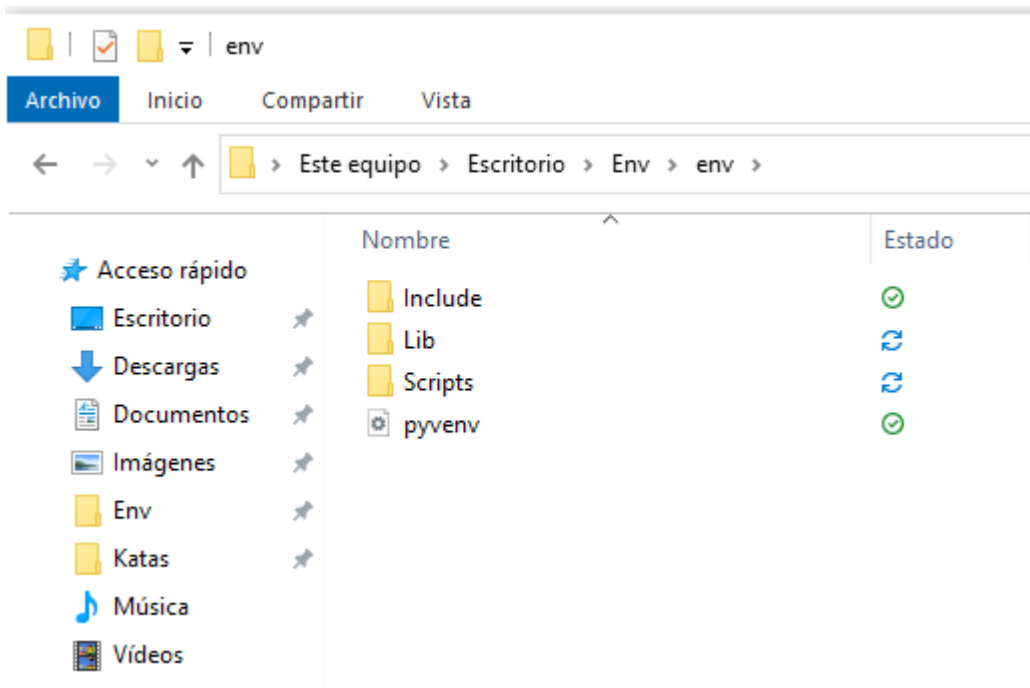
env

Archivo Inicio Compartir Vista

> Este equipo > Escritorio > Env > env >

Acceso rápido
Escritorio
Descargas
Documentos
Imágenes
Env
Katas
Música
Vídeos

| Nombre | Estado |
|---|---|
| Include | |
| Lib | |
| Scripts | |
| pyvenv | |